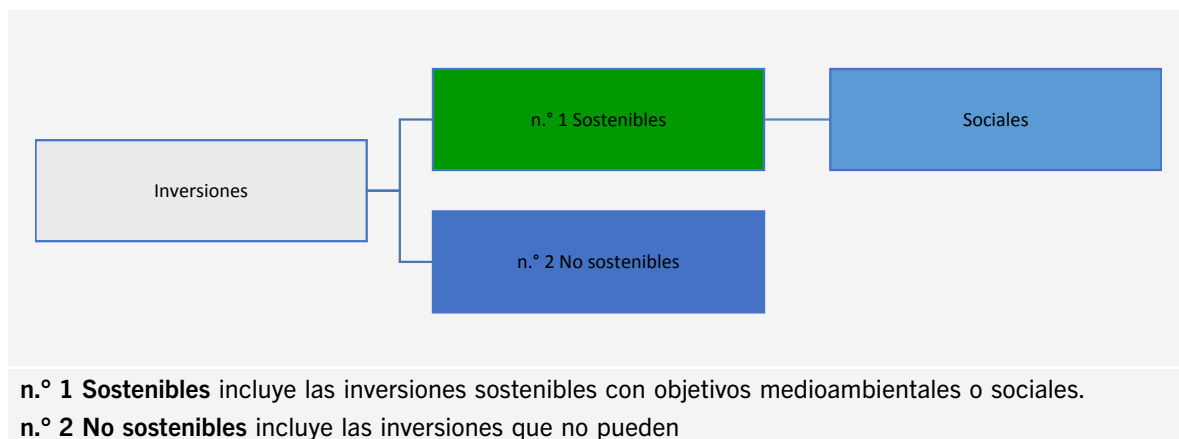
Inversiones

n.° 1 Sostenibles

Sociales

n.° 2 No sostenibles

**n.° 1 Sostenibles** incluye las inversiones sostenibles con objetivos medioambientales o sociales.

**n.° 2 No sostenibles** incluye las inversiones que no pueden